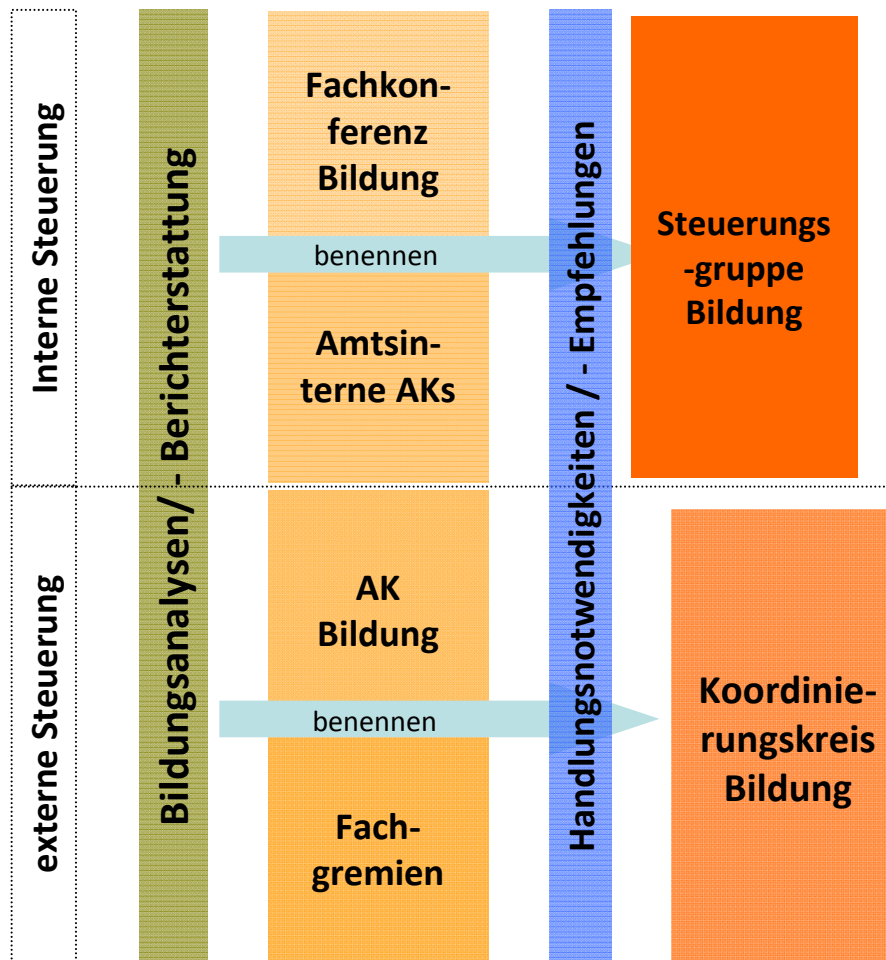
Interne Steuerung

externe Steuerung

Bildungsanalysen/ - Berichterstattung

Fachkonferenz Bildung

benennen

Amtsinterne AKs

AK Bildung

benennen

Fachgremien

Handlungsnotwendigkeiten / - Empfehlungen

Steuerungs -gruppe Bildung

Koordinierungskreis Bildung